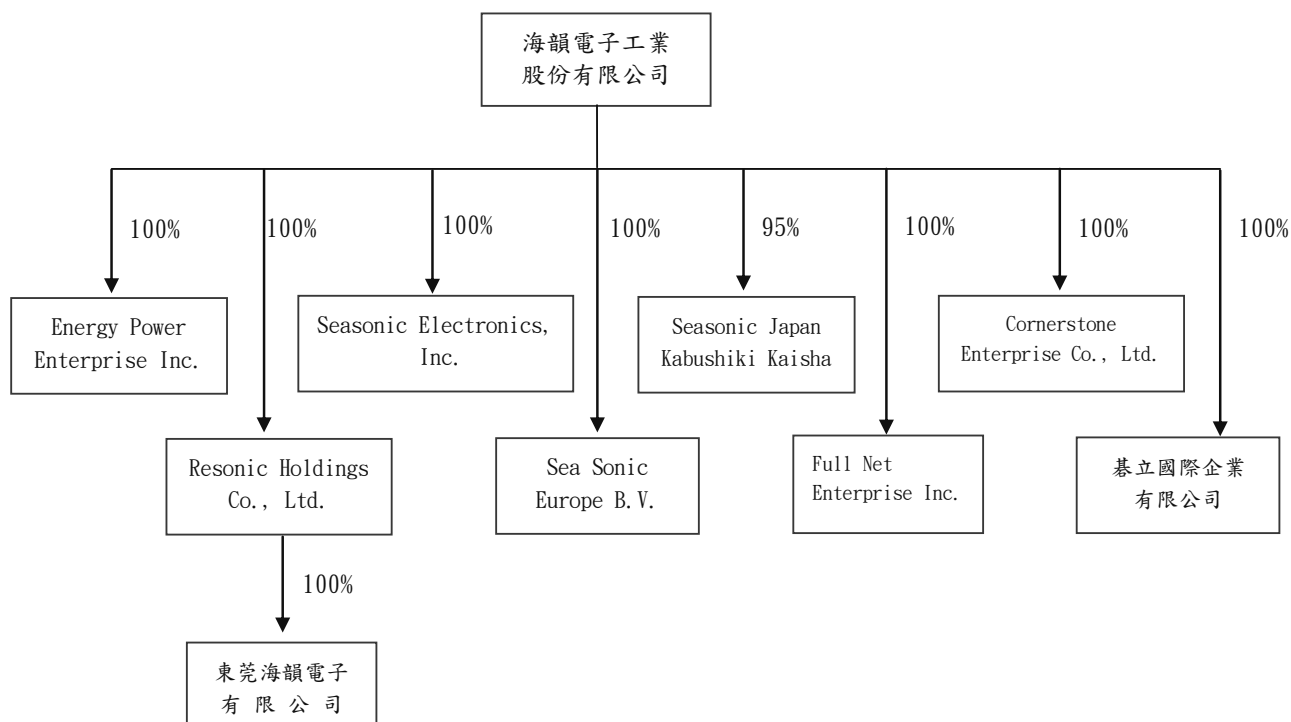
海韻電子工業
股份有限公司

100%

Energy Power
Enterprise Inc.

100%

Resonic Holdings
Co., Ltd.

100%

東莞海韻電子
有限公司

100%

Seasonic Electronics,
Inc.

100%

Sea Sonic
Europe B.V.

95%

Seasonic Japan
Kabushiki Kaisha

100%

Full Net
Enterprise Inc.

100%

Cornerstone
Enterprise Co., Ltd.

100%

碁立國際企業
有限公司